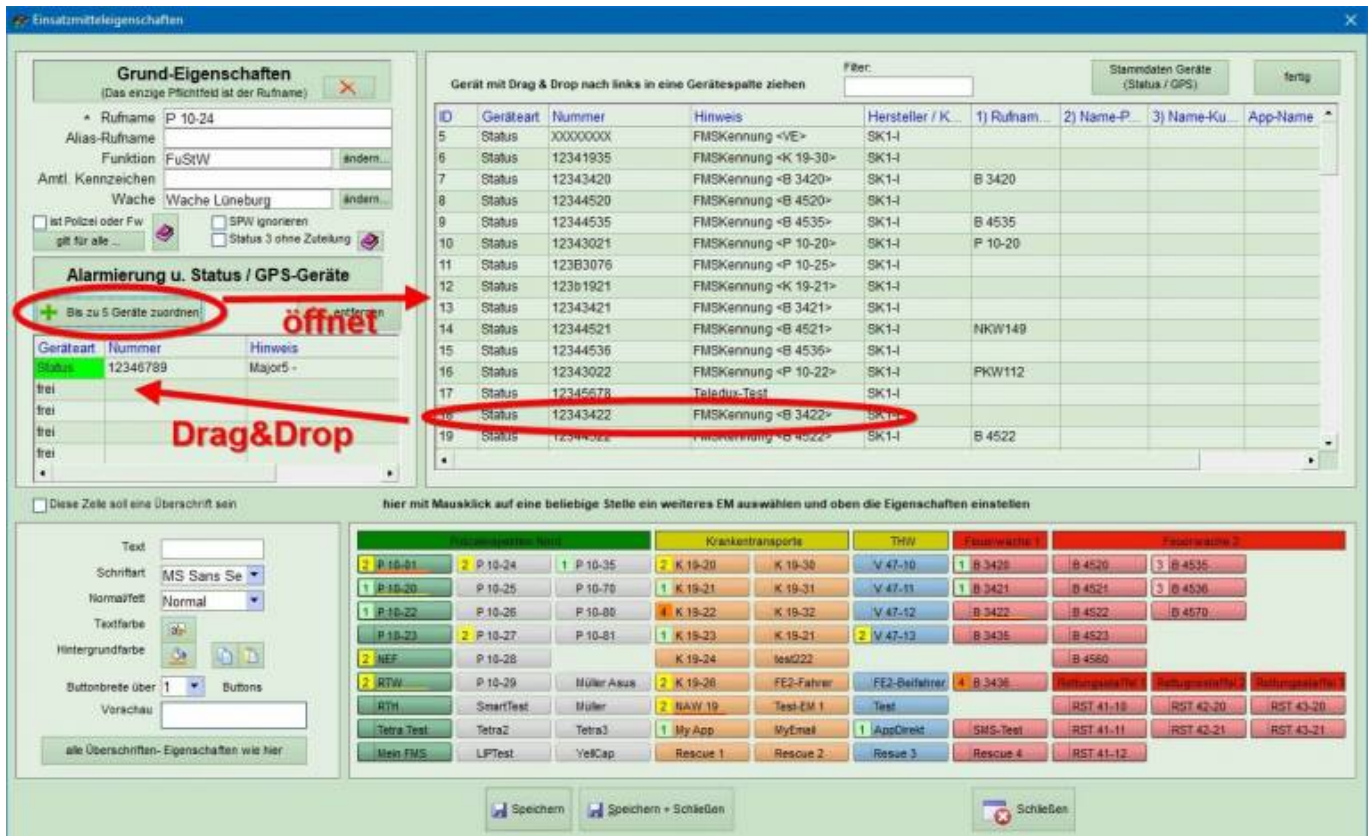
Einsatzmitteleigenschaften

Grund-Eigenschaften
(Das einzige Pflichtfeld ist der Rufname)

* Rufname P 10-24
Alias-Rufname
Funktion FuStW ändern...
Amtl. Kennzeichen
Wache Wache Lüneburg ändern...
ist Polizei oder Fw
gilt für alle ...
SPW ignorieren
Status 3 ohne Zuteilung

Alarmierung u. Status / GPS-Geräte

Bis zu 5 Geräte zuordnen
entfernen
öffnet

| Geräteart | Nummer | Hinweis |
|---|---|---|
| Status | 12346789 | Major5 - |
| frei | | |
| frei | | |
| frei | | |
| frei | | |

Drag&Drop

Gerät mit Drag & Drop nach links in eine Gerätespalte ziehen
Filter:
Stammdaten Geräte (Status / GPS)
fertig

| ID | Geräteart | Nummer | Hinweis | Hersteller / K... | 1) Rufnam... | 2) Name-P... | 3) Name-Ku... | App-Name |
|---|---|---|---|---|---|---|---|---|
| 5 | Status | XXXXXXXX | FMSKennung <VE> | SK1-I | | | | |
| 6 | Status | 12341935 | FMSKennung <K 19-30> | SK1-I | | | | |
| 7 | Status | 12343420 | FMSKennung <B 3420> | SK1-I | B 3420 | | | |
| 8 | Status | 12344520 | FMSKennung <B 4520> | SK1-I | | | | |
| 9 | Status | 12344535 | FMSKennung <B 4535> | SK1-I | B 4535 | | | |
| 10 | Status | 12343021 | FMSKennung <P 10-20> | SK1-I | P 10-20 | | | |
| 11 | Status | 123B3076 | FMSKennung <P 10-25> | SK1-I | | | | |
| 12 | Status | 123b1921 | FMSKennung <K 19-21> | SK1-I | | | | |
| 13 | Status | 12343421 | FMSKennung <B 3421> | SK1-I | | | | |
| 14 | Status | 12344521 | FMSKennung <B 4521> | SK1-I | NKW149 | | | |
| 15 | Status | 12344536 | FMSKennung <B 4536> | SK1-I | | | | |
| 16 | Status | 12343022 | FMSKennung <P 10-22> | SK1-I | PKW112 | | | |
| 17 | Status | 12345678 | Teledux-Test | SK1-I | | | | |
| 18 | Status | 12343422 | FMSKennung <B 3422> | SK1-I | | | | |
| 19 | Status | 12344522 | FMSKennung <B 4522> | SK1-I | B 4522 | | | |

Diese Zeile soll eine Überschrift sein
hier mit Mausklick auf eine beliebige Stelle ein weiteres EM auswählen und oben die Eigenschaften einstellen

Text
Schriftart MS Sans Se
Normal/fett Normal
Textfarbe
Hintergrundfarbe
Buttonbreite über 1 Buttons
Vorschau
alle Überschriften- Eigenschaften wie hier

Polizeireviere Nord | Krankentransporte | THW | Feuerwache 1 | Feuerwache 2

2 P 10-01 | 2 P 10-24 | 1 P 10-35 | 2 K 19-20 | K 19-30 | V 47-10 | 1 B 3420 | B 4520 | 3 B 4535
1 P 10-20 | P 10-25 | P 10-70 | 1 K 19-21 | K 19-31 | V 47-11 | 1 B 3421 | B 4521 | 3 B 4536
1 P 10-22 | P 10-26 | P 10-80 | 4 K 19-22 | K 19-32 | V 47-12 | B 3422 | B 4522 | B 4570
P 10-23 | 2 P 10-27 | P 10-81 | 1 K 19-23 | K 19-21 | 2 V 47-13 | B 3435 | B 4523
2 NEF | P 10-28 | K 19-24 | test222 | B 4560
2 RTW | P 10-29 | Müller Asus | 2 K 19-26 | FE2-Fahrer | FE2-Beifahrer | 4 B 3436 | Rettungsstaffel 1 | Rettungsstaffel 2 | Rettungsstaffel 3
RTH | SmartTest | Müller | 2 NAW 19 | Test-EM 1 | Test | RST 41-10 | RST 42-20 | RST 43-20
Tetra Test | Tetra2 | Tetra3 | 1 My App | MyEmail | 1 AppDirekt | SMS-Test | RST 41-11 | RST 42-21 | RST 43-21
Mein FMS | LIPTest | YellCap | Rescue 1 | Rescue 2 | Resue 3 | Rescue 4 | RST 41-12

Speichern | Speichern + Schließen | Schließen